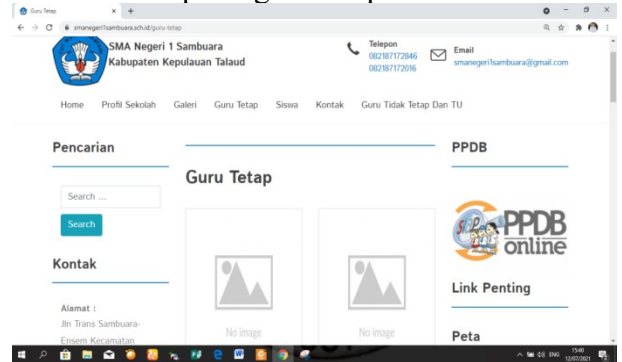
Guru Tetap
smanegeri1sambuara.sch.id/guru-tetap

SMA Negeri 1 Sambuara
Kabupaten Kepulauan Talaud

Telepon
082187172846
082187172016

Email
smanegeri1sambuara@gmail.com

Home Profil Sekolah Galeri Guru Tetap Siswa Kontak Guru Tidak Tetap Dan TU

Pencarian

Search ...

Search

Kontak

Alamat :
Jln Trans Sambuara-Ensem Kecamatan

Guru Tetap

No Image

No Image

PPDB

PPDB online

Link Penting

Peta

ENG 15:40 12/07/2021